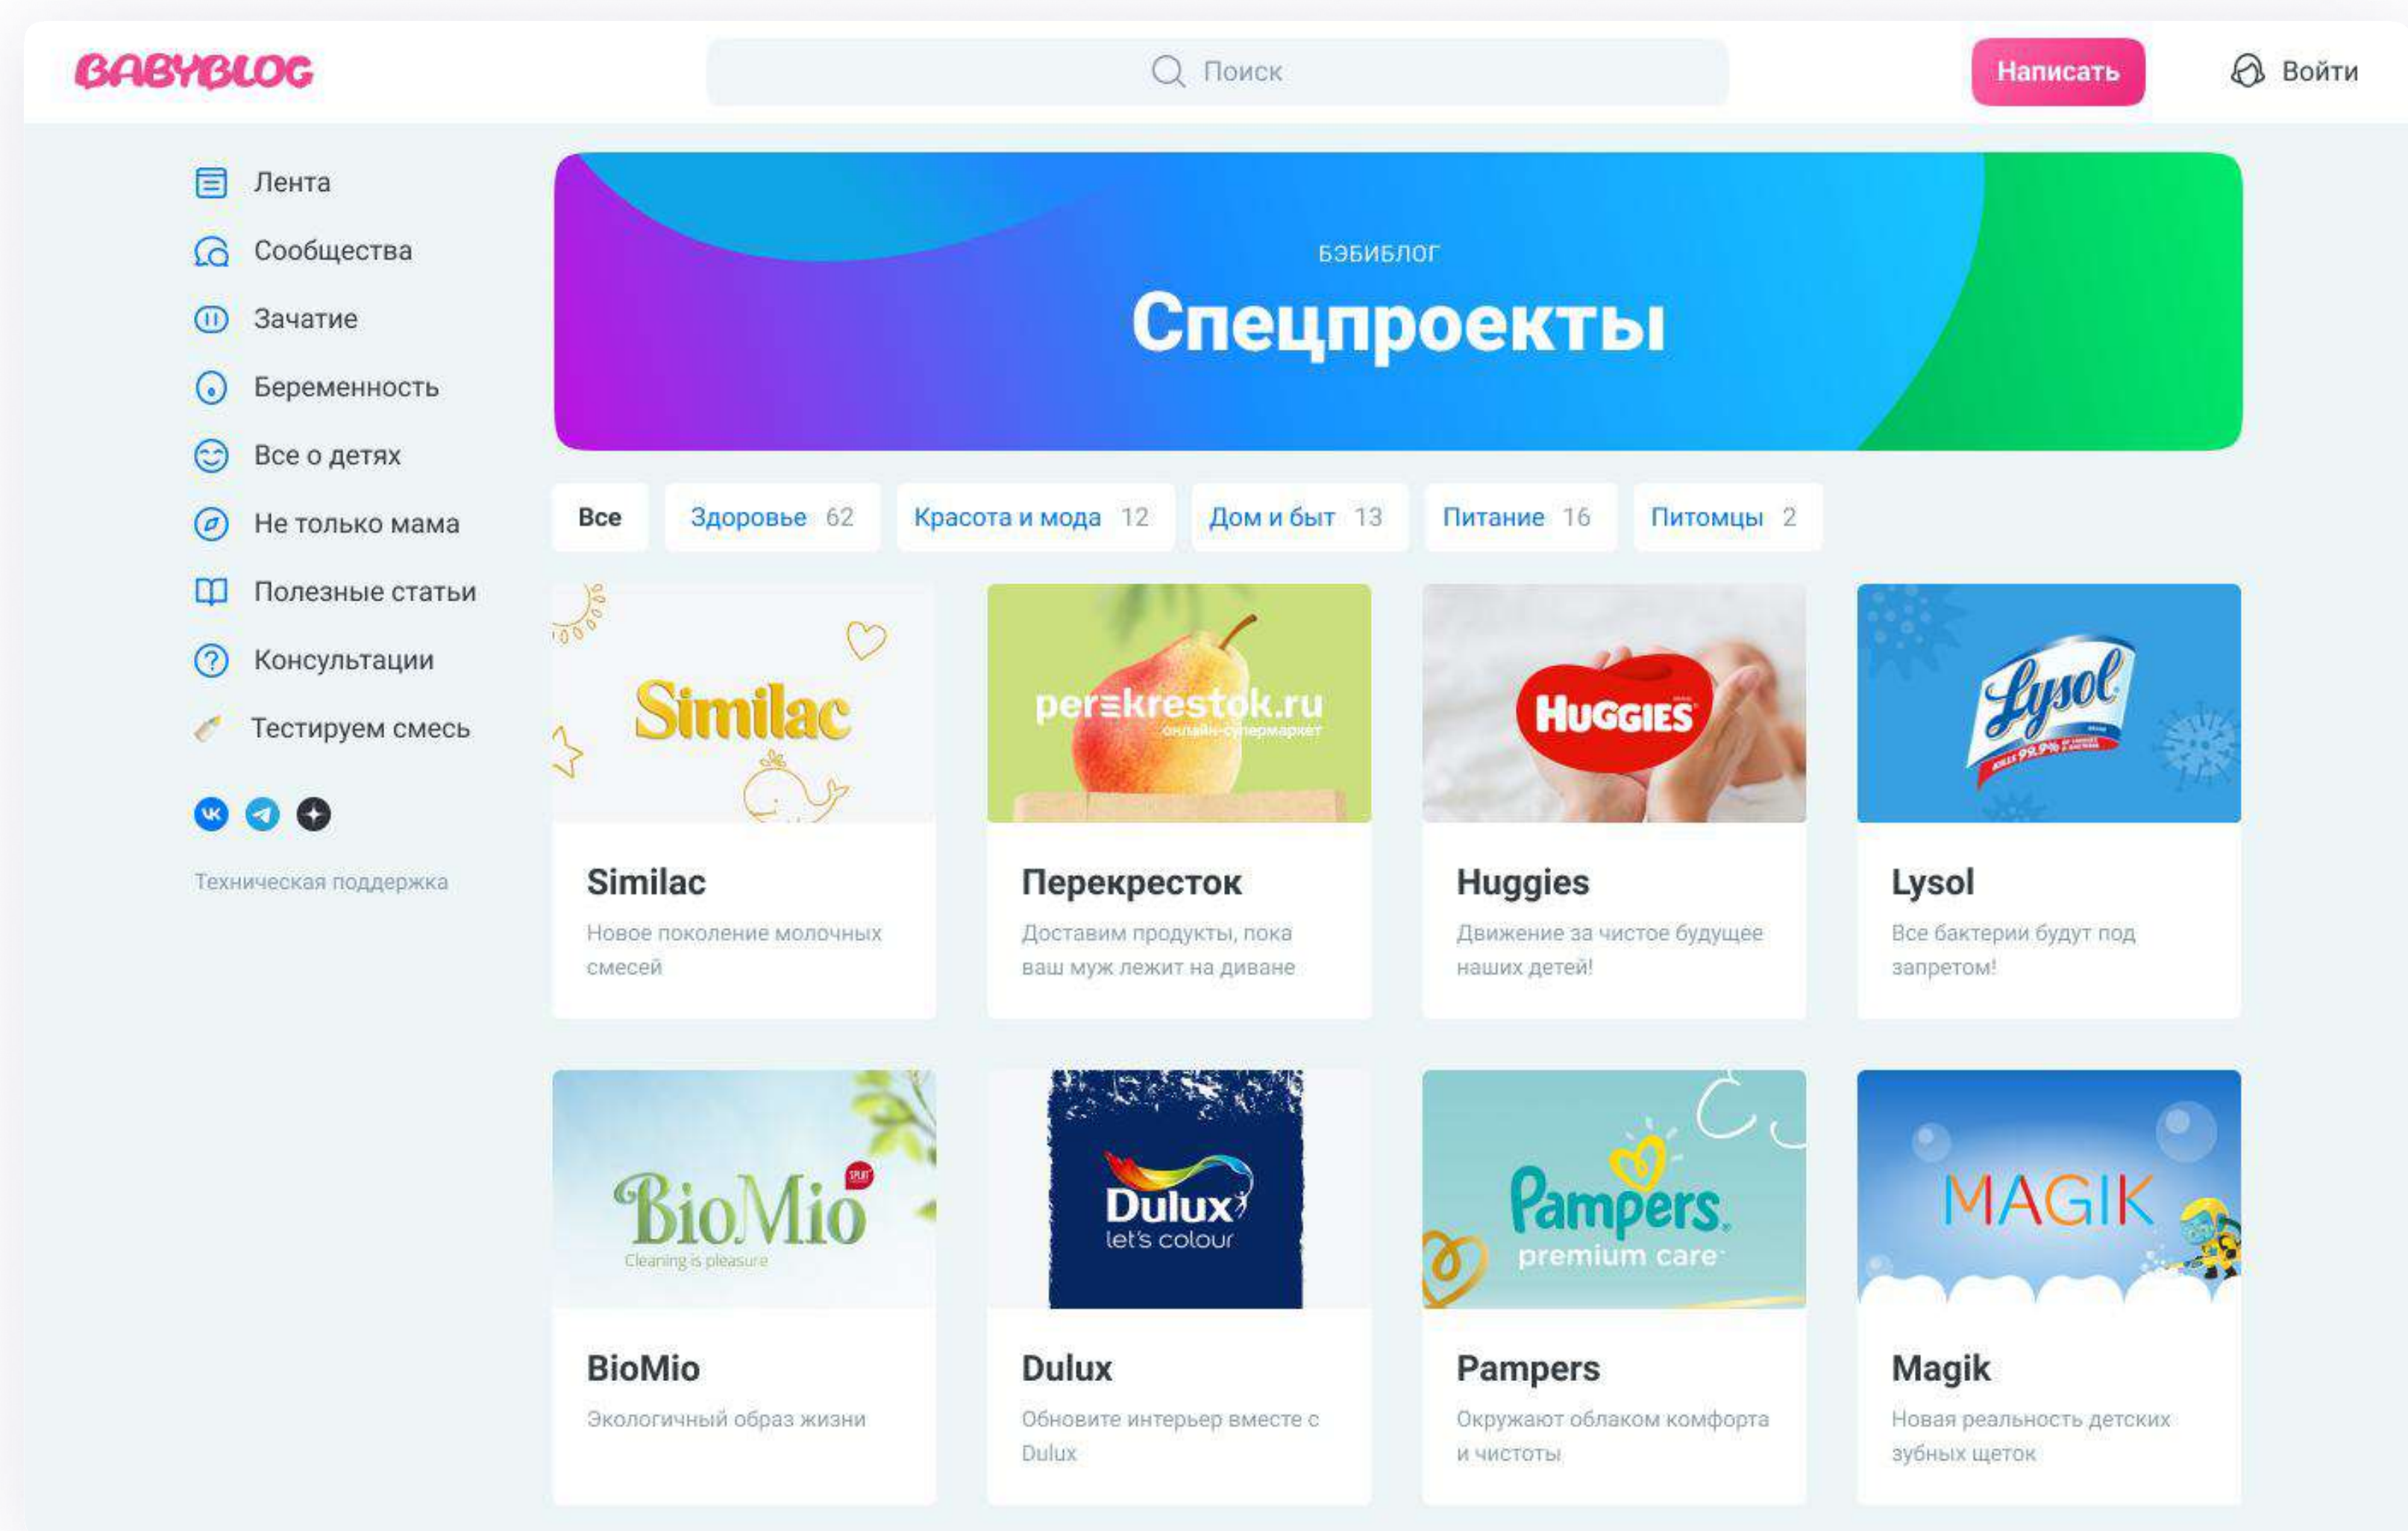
BABYBLOG

Поиск

Написать

Войти

Лента
Сообщества
Зачатие
Беременность
Все о детях
Не только мама
Полезные статьи
Консультации
Тестируем смесь

Техническая поддержка

БЭБИБЛОГ
Спецпроекты

Все
Здоровье 62
Красота и мода 12
Дом и быт 13
Питание 16
Питомцы 2

Similac
Similac
Новое поколение молочных смесей

perekrestok.ru
онлайн-супермаркет
Перекресток
Доставим продукты, пока ваш муж лежит на диване

HUGGIES
Huggies
Движение за чистое будущее наших детей!

Lysol
KILLS 99.9%
Lysol
Все бактерии будут под запретом!

BioMio
Cleaning is pleasure
SPLAT
BioMio
Экологичный образ жизни

Dulux
let's colour
Dulux
Обновите интерьер вместе с Dulux

Pampers
premium care
Pampers
Окружают облаком комфорта и чистоты

MAGIK
Magik
Новая реальность детских зубных щеток